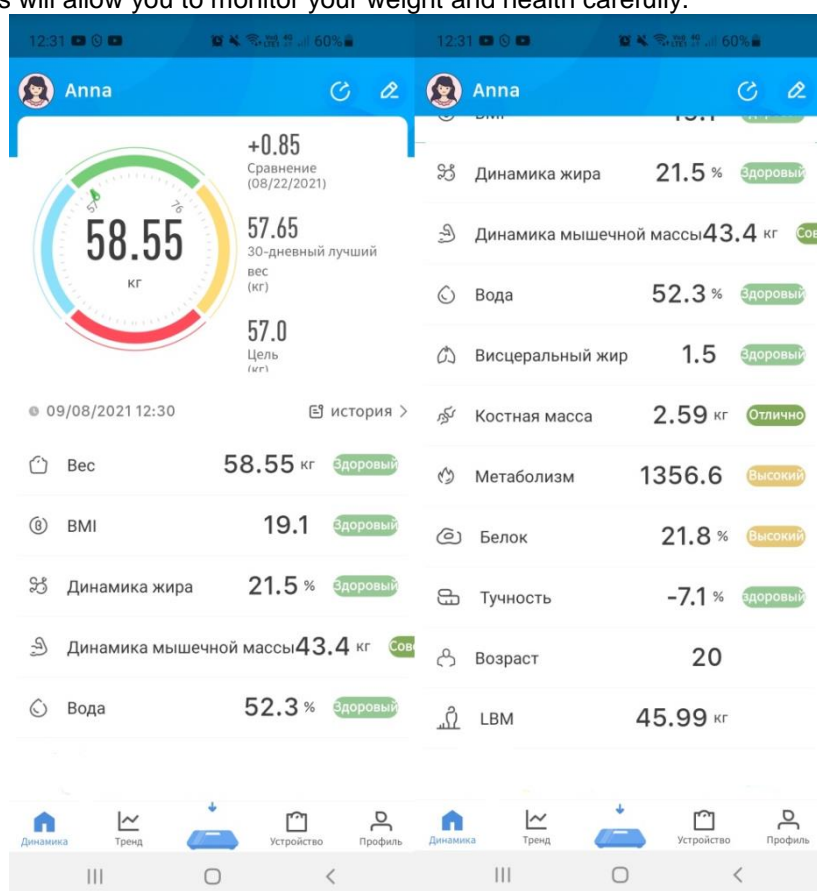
s will allow you to monitor your weight and health carefully.

12:31 60%

Anna

+0.85
Сравнение
(08/22/2021)

57
76
58.55
кг

57.65
30-дневный лучший вес
(кг)

57.0
Цель
(кг)

09/08/2021 12:30

история >

Вес 58.55 кг Здоровый

BMI 19.1 Здоровый

Динамика жира 21.5 % Здоровый

Динамика мышечной массы 43.4 кг Сов

Вода 52.3 % Здоровый

Динамика Тренд Устройство Профиль

12:31 60%

Anna

Динамика жира 21.5 % Здоровый

Динамика мышечной массы 43.4 кг Сов

Вода 52.3 % Здоровый

Висцеральный жир 1.5 Здоровый

Костная масса 2.59 кг Отлично

Метаболизм 1356.6 Высокий

Белок 21.8 % Высокий

Тучность -7.1 % здоровый

Возраст 20

LBM 45.99 кг

Динамика Тренд Устройство Профиль